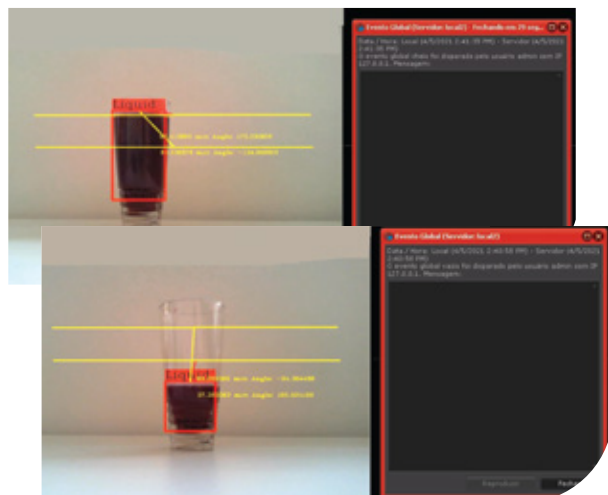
Liquid

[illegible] min Angle: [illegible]

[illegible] min Angle: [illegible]

Evento Global (Servidor local2) - Fechando em 29 seg...

Data / Hora: Local (4/5/2021 2:41:35 PM) - Servidor (4/5/2021 2:41:35 PM)
O evento global cheio foi disparado pelo usuário admin com IP 127.0.0.1. Mensagem:

Liquid

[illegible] min Angle: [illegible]

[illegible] min Angle: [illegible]

Evento Global (Servidor local2)

Data / Hora: Local (4/5/2021 2:40:50 PM) - Servidor (4/5/2021 2:40:50 PM)
O evento global vazio foi disparado pelo usuário admin com IP 127.0.0.1. Mensagem:

Imprimir

Fechar